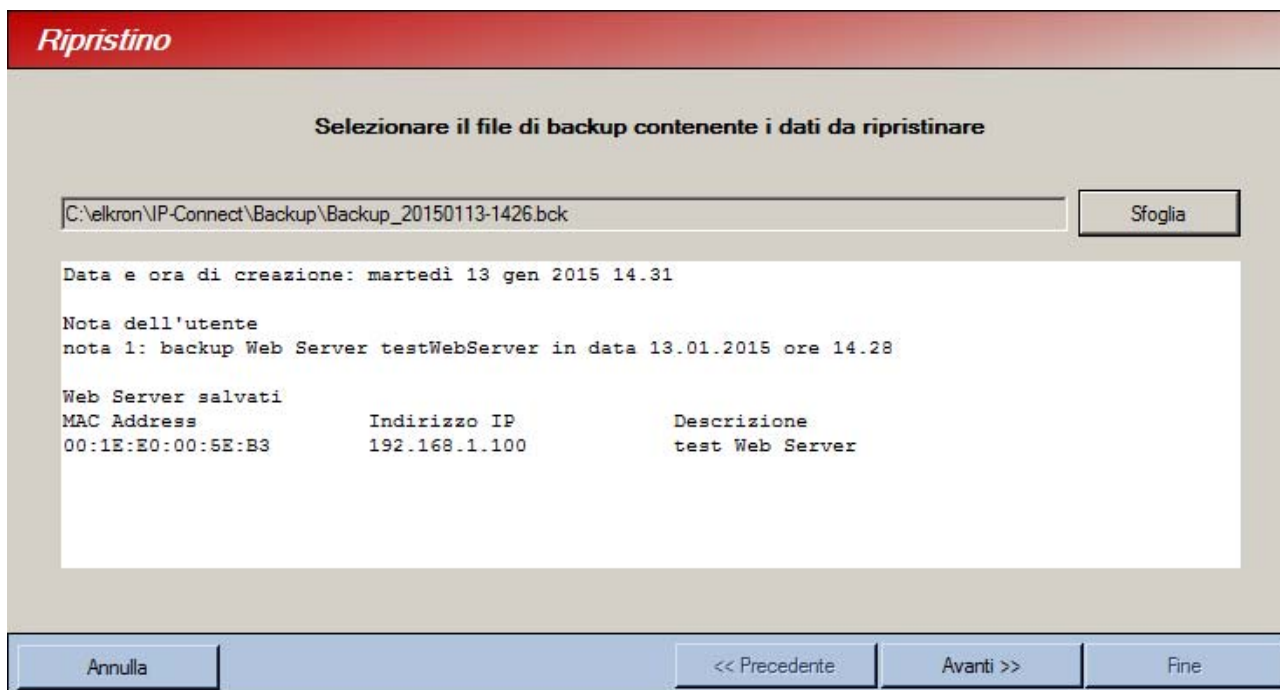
Ripristino

Selezionare il file di backup contenente i dati da ripristinare

C:\elkron\IP-Connect\Backup\Backup_20150113-1426.bck

Sfoglia

Data e ora di creazione: martedì 13 gen 2015 14.31

Nota dell'utente
nota 1: backup Web Server testWebServer in data 13.01.2015 ore 14.28

Web Server salvati

| MAC Address | Indirizzo IP | Descrizione |
|---|---|---|
| 00:1E:E0:00:5E:B3 | 192.168.1.100 | test Web Server |

Annulla

<< Precedente

Avanti >>

Fine